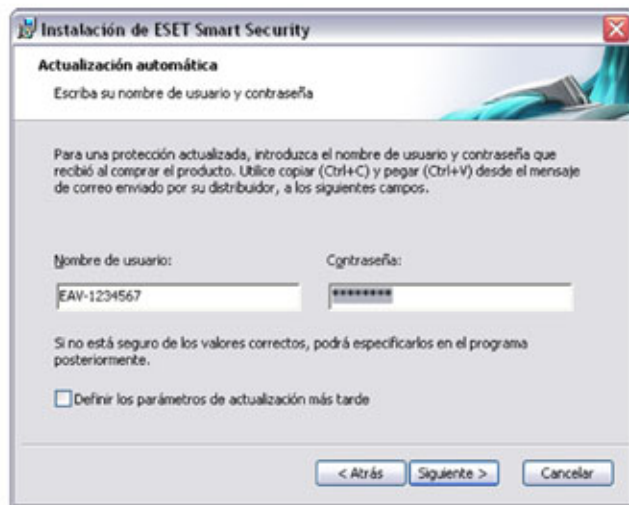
Instalación de ESET Smart Security

Actualización automática

Escriba su nombre de usuario y contraseña

Para una protección actualizada, introduzca el nombre de usuario y contraseña que recibió al comprar el producto. Utilice copiar (Ctrl+C) y pegar (Ctrl+V) desde el mensaje de correo enviado por su distribuidor, a los siguientes campos.

Nombre de usuario:

EAV-1234567

Contraseña:

********

Si no está seguro de los valores correctos, podrá especificarlos en el programa posteriormente.

Definir los parámetros de actualización más tarde

< Atrás

Siguiente >

Cancelar